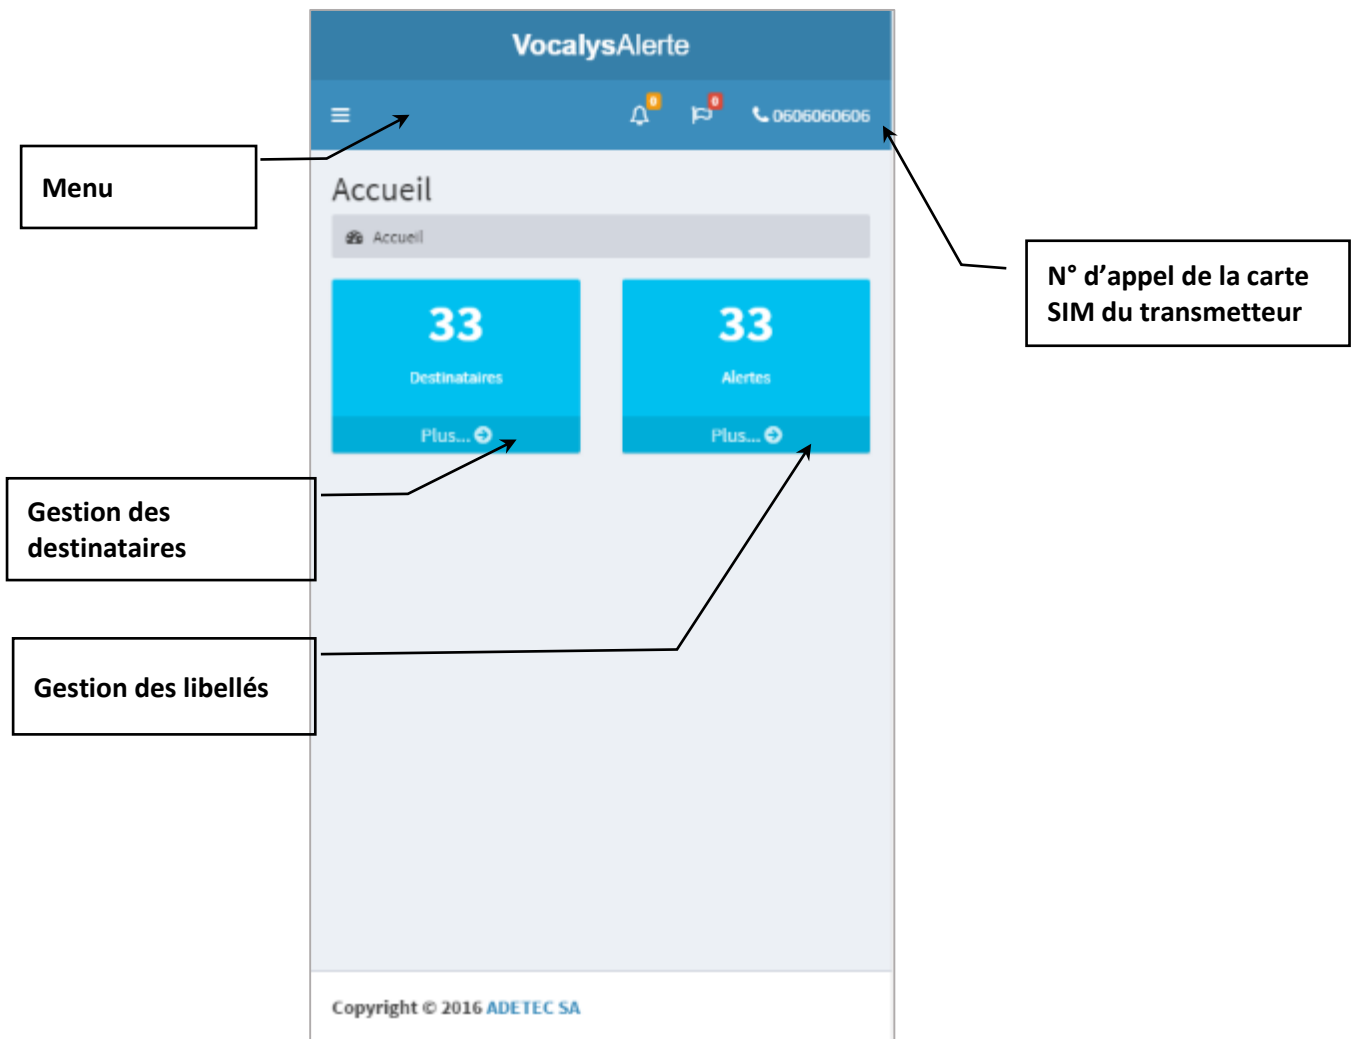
VocalysAlerte

0 0 0606060606

Menu

Accueil

Accueil

N° d'appel de la carte SIM du transmetteur

33

Destinataires

Plus...

33

Alertes

Plus...

Gestion des destinataires

Gestion des libellés

Copyright © 2016 ADETEC SA